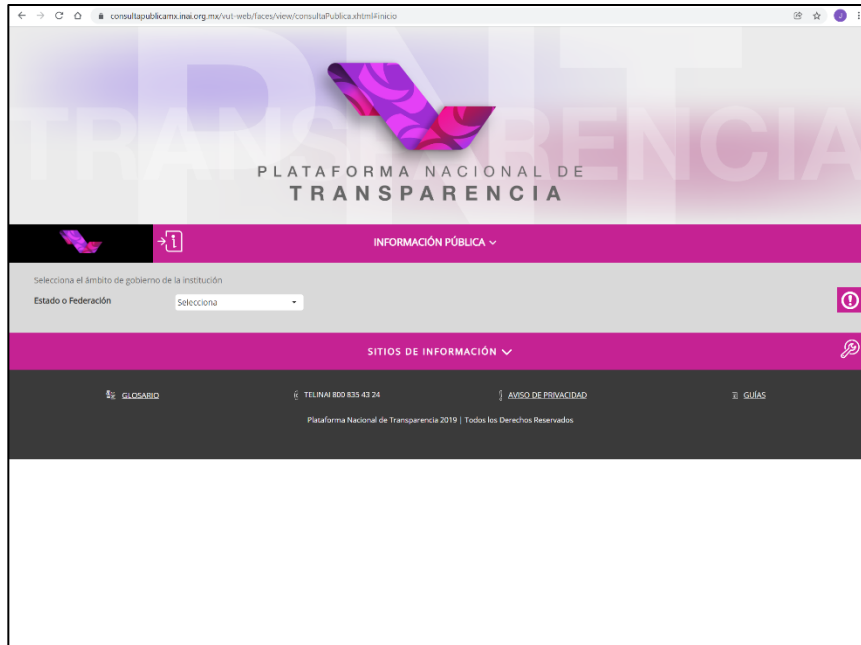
consultapublicamx.inai.org.mx/vut-web/faces/view/consultaPublica.xhtml#inicio

PNT
TRANSPARENCIA

PLATAFORMA NACIONAL DE
TRANSPARENCIA

INFORMACIÓN PÚBLICA

Selecciona el ámbito de gobierno de la institución

Estado o Federación

Selecciona

SITIOS DE INFORMACIÓN

GLOSARIO

TELINAI 800 835 43 24

AVISO DE PRIVACIDAD

GUÍAS

Plataforma Nacional de Transparencia 2019 | Todos los Derechos Reservados